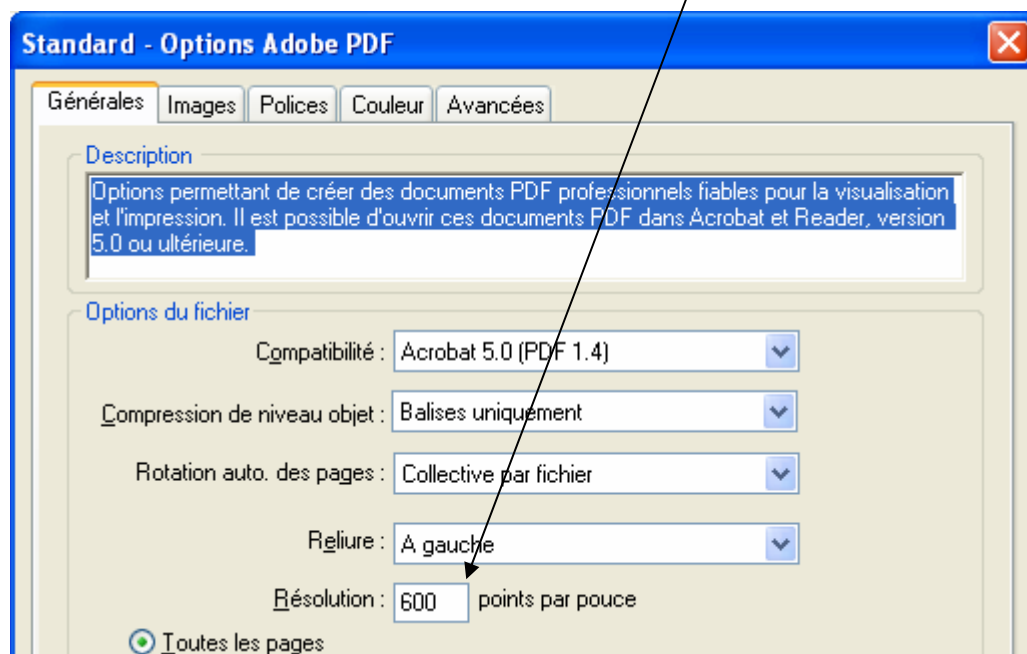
Standard - Options Adobe PDF

Générales | Images | Polices | Couleur | Avancées

Description

Options permettant de créer des documents PDF professionnels fiables pour la visualisation et l'impression. Il est possible d'ouvrir ces documents PDF dans Acrobat et Reader, version 5.0 ou ultérieure.

Options du fichier

Compatibilité : Acrobat 5.0 (PDF 1.4)

Compression de niveau objet : Balises uniquement

Rotation auto. des pages : Collective par fichier

Reliure : A gauche

Résolution : 600 points par pouce

Toutes les pages